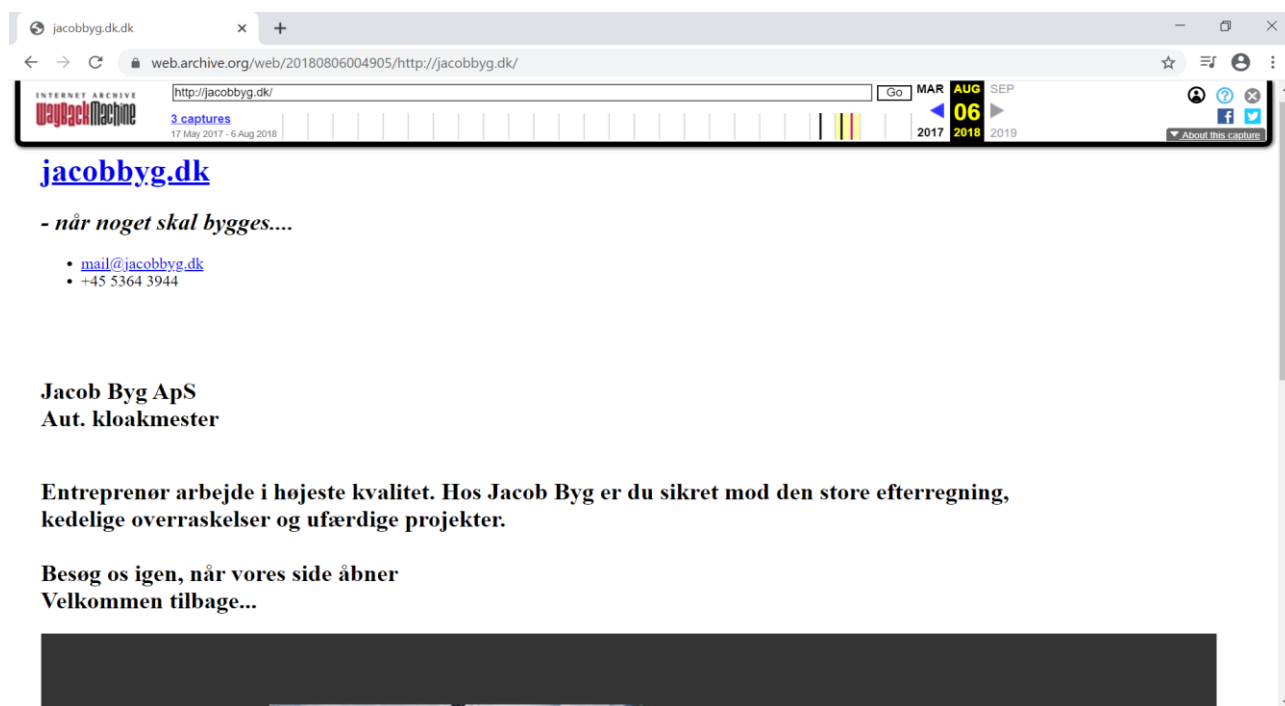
jacobbyg.dk.dk

web.archive.org/web/20180806004905/http://jacobbyg.dk/

INTERNET ARCHIVE
WayBackMachine

http://jacobbyg.dk/

Go

3 captures
17 May 2017 - 6 Aug 2018

MAR AUG SEP
06
2017 2018 2019

About this capture

jacobbyg.dk

- når noget skal bygges....

- mail@jacobbyg.dk
- +45 5364 3944

Jacob Byg ApS
Aut. kloakmester

Entreprenør arbejde i højeste kvalitet. Hos Jacob Byg er du sikret mod den store efterregning, kedelige overraskelser og ufærdige projekter.

Besøg os igen, når vores side åbner
Velkommen tilbage...